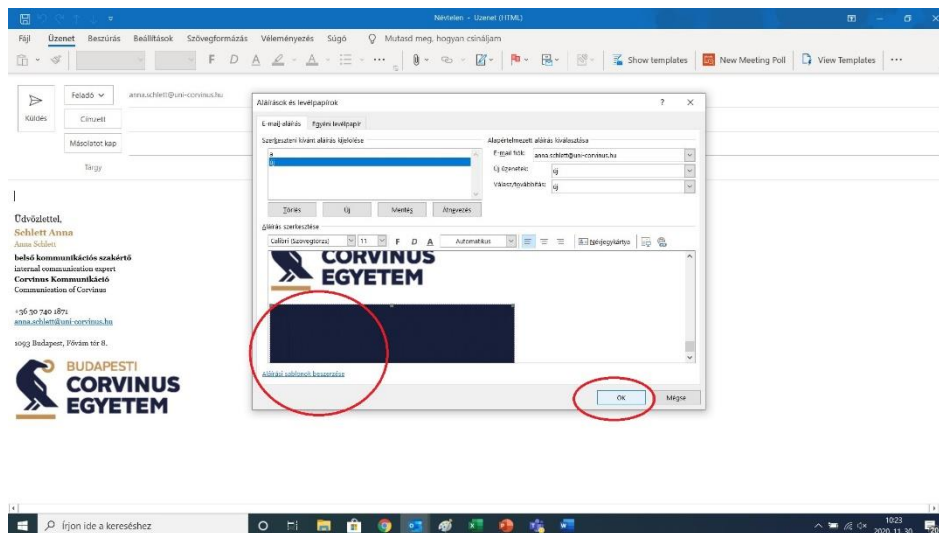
Névtelen - Üzenet (HTML)

Fájl Üzenet Beszúrás Beállítások Szövegformázás Véleményezés Súgó Mutasd meg, hogyan csináljam

F D A Show templates New Meeting Poll View Templates ···

Küldés Feladó anna.schlett@uni-corvinus.hu

Címzett

Másolatot kap

Tárgy

Üdvözlettel,
Schlett Anna
Anna Schlett
belső kommunikációs szakértő
internal communication expert
Corvinus Kommunikáció
Communication of Corvinus

+36 30 740 1871
anna.schlett@uni-corvinus.hu

1093 Budapest, Fővám tér 8.

BUDAPESTI CORVINUS EGYETEM

Aláírások és levélpapírok ? ×

E-mail aláírás Egyéni levélpapír

Szerkeszteni kívánt aláírás kijelölése
a
b

Alapértelmezett aláírás kiválasztása
E-mail-fiók: anna.schlett@uni-corvinus.hu
Új üzenetek: (nincs)
Válasz/továbbítás: (nincs)

Törlés Új Mentés Átnevezés

Aláírás szerkesztése
Calibri (Szövegtörzs) 11 F D A Automatikus Névjegykártya

CORVINUS EGYETEM

Aláírási sablonok beszerzése

OK Mégse

Írjon ide a kereséshez

10:23
2020. 11. 30.